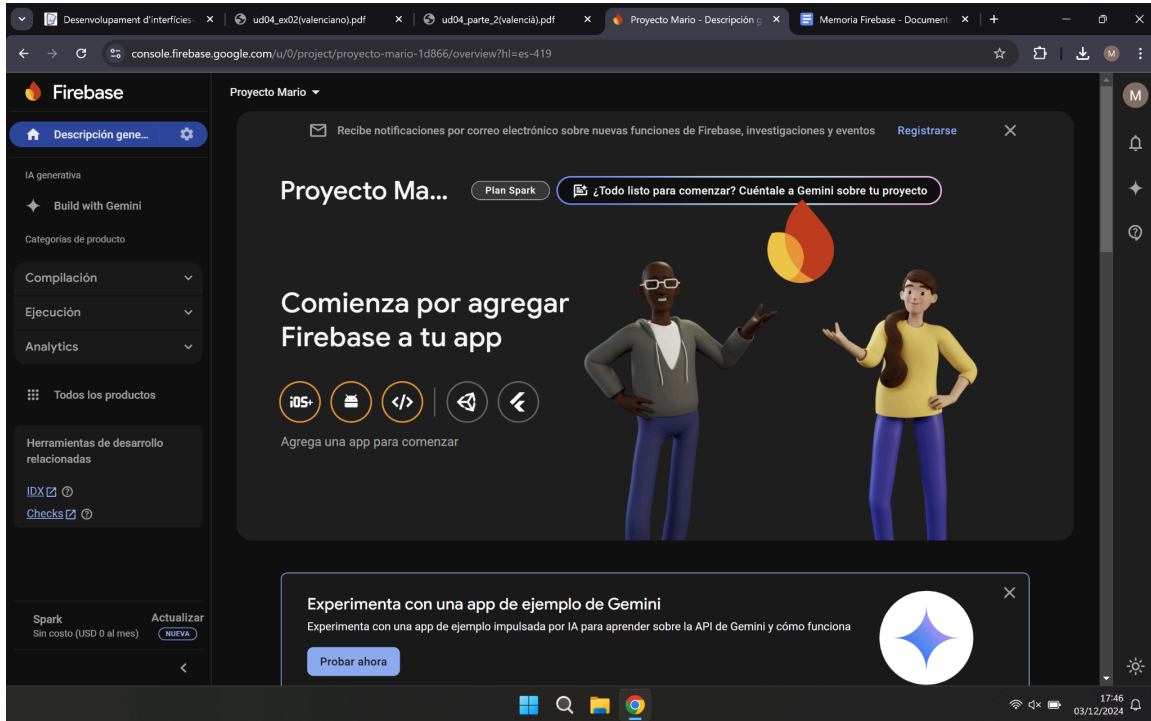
Desenvolupament d'interfícies | ud04_ex02(valenciano).pdf | ud04_parte_2(valencià).pdf | Proyecto Mario - Descripción g | Memoria Firebase - Document

console.firebase.google.com/u/0/project/proyecto-mario-1d866/overview?hl=es-419

Firebase

Proyecto Mario

Descripción gene...

IA generativa

Build with Gemini

Categorías de producto

Compilación

Ejecución

Analytics

Todos los productos

Herramientas de desarrollo relacionadas

IDX

Checks

Spark
Sin costo (USD 0 al mes)

Actualizar
NUEVA

Recibe notificaciones por correo electrónico sobre nuevas funciones de Firebase, investigaciones y eventos Registrarse

Proyecto Ma... Plan Spark ¿Todo listo para comenzar? Cuéntale a Gemini sobre tu proyecto

Comienza por agregar Firebase a tu app

iOS+

Agrega una app para comenzar

Experimenta con una app de ejemplo de Gemini

Experimenta con una app de ejemplo impulsada por IA para aprender sobre la API de Gemini y cómo funciona

Probar ahora

M

17:46
03/12/2024